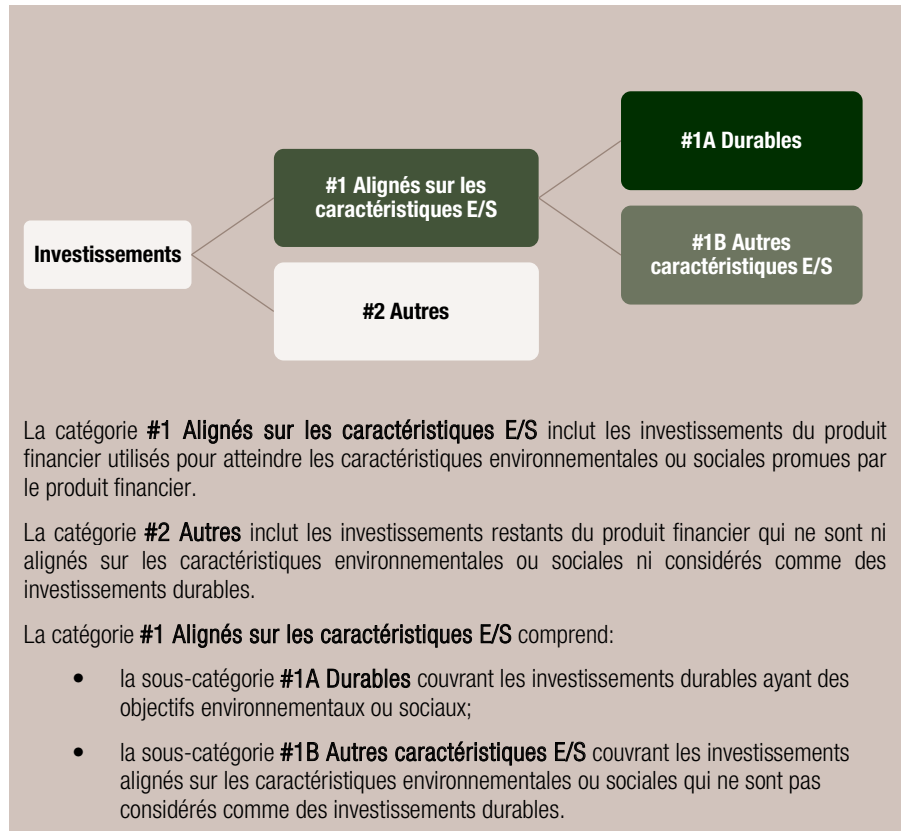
Investissements

#1 Alignés sur les caractéristiques E/S

#2 Autres

#1A Durables

#1B Autres caractéristiques E/S

La catégorie #1 Alignés sur les caractéristiques E/S inclut les investissements du produit financier utilisés pour atteindre les caractéristiques environnementales ou sociales promues par le produit financier.

La catégorie #2 Autres inclut les investissements restants du produit financier qui ne sont ni alignés sur les caractéristiques environnementales ou sociales ni considérés comme des investissements durables.

La catégorie #1 Alignés sur les caractéristiques E/S comprend:

• la sous-catégorie #1A Durables couvrant les investissements durables ayant des objectifs environnementaux ou sociaux;

• la sous-catégorie #1B Autres caractéristiques E/S couvrant les investissements alignés sur les caractéristiques environnementales ou sociales qui ne sont pas considérés comme des investissements durables.